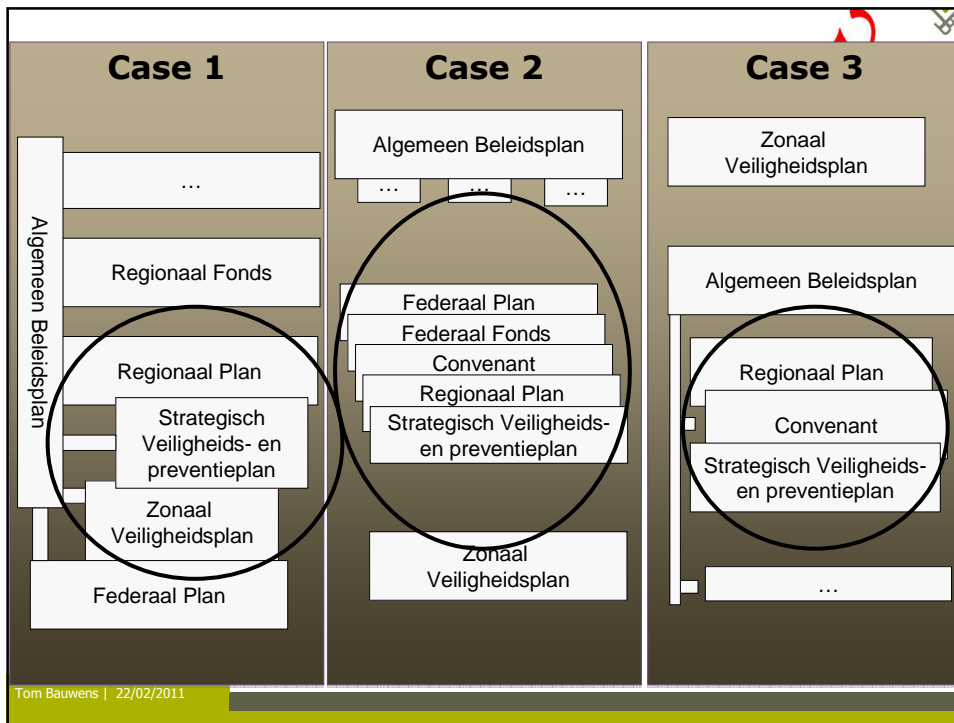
Case 1

Algemeen Beleidsplan

…

Regionaal Fonds

Regionaal Plan

Strategisch Veiligheids- en preventieplan

Zonaal Veiligheidsplan

Federaal Plan

Case 2

Algemeen Beleidsplan

…

…

…

Federaal Plan

Federaal Fonds

Convenant

Regionaal Plan

Strategisch Veiligheids- en preventieplan

Zonaal Veiligheidsplan

Case 3

Zonaal Veiligheidsplan

Algemeen Beleidsplan

Regionaal Plan

Convenant

Strategisch Veiligheids- en preventieplan

…

Tom Bauwens | 22/02/2011